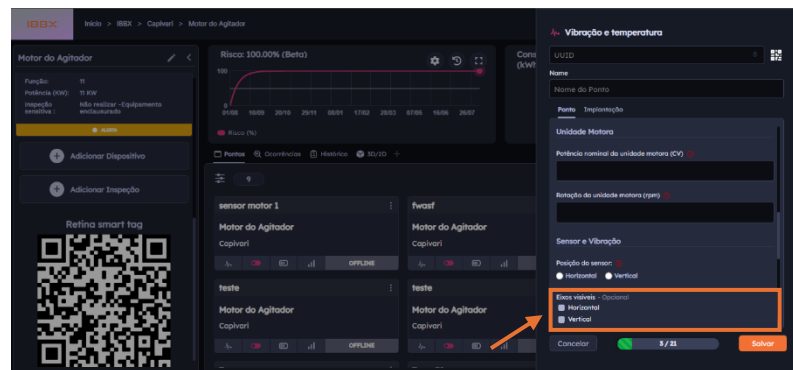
IBBX Início > IBBX > Capivari > Motor do Agitador

Motor do Agitador

Função: TI
Potência (KW): 11 KW
Inspeção sensitiva: Não realizar - Equipamento enclausurado

ALERTA

Adicionar Dispositivo

Adicionar Inspeção

Retina smart tag

Risco: 100.00% (Beta)

100
0
01/08 10/09 20/10 29/11 08/01 17/02 28/03 07/05 16/06 26/07

Risco (%)

Cons (kWh

Pontos Ocorrências Histórico 3D/2D +

9

sensor motor 1
Motor do Agitador
Capivari
OFFLINE

fwasf
Motor do Agitador
Capivari

teste
Motor do Agitador
Capivari
OFFLINE

teste
Motor do Agitador
Capivari

Vibração e temperatura

UUID

Nome

Nome do Ponto

Ponto Implantação

Unidade Motora

Potência nominal da unidade motora (CV)

Rotação da unidade motora (rpm)

Sensor e Vibração

Posição do sensor
Horizontal Vertical

Eixos visíveis - Opcional
Horizontal
Vertical

Cancelar 3 / 21 Salvar